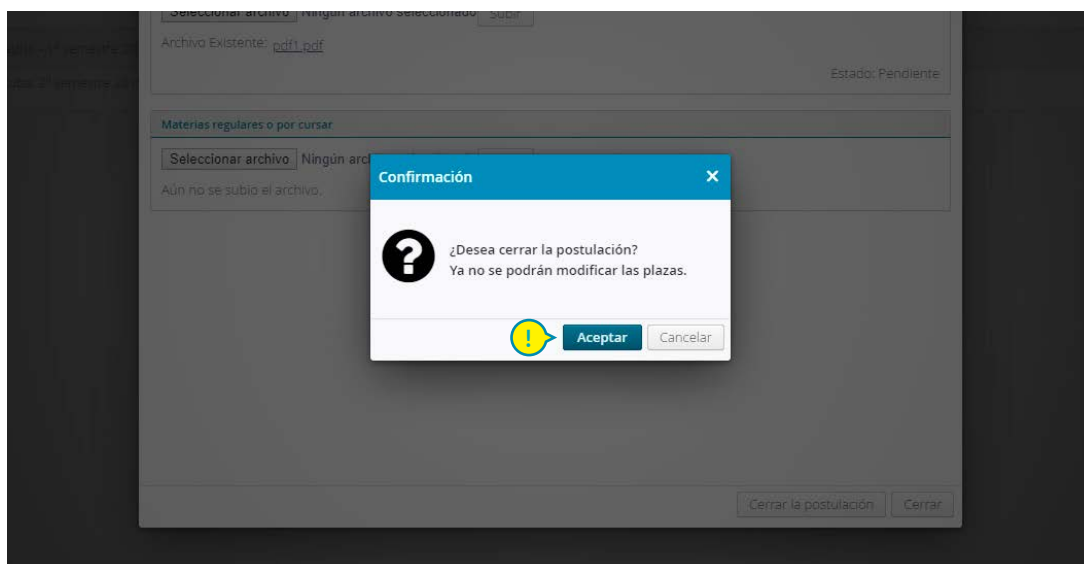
Seleccionar archivo Ningún archivo seleccionado Subir

Archivo Existente: pdf1.pdf

Estado: Pendiente

Materias regulares o por cursar

Seleccionar archivo Ningún arch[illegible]

Aún no se subio el archivo.

Confirmación ×

¿Desea cerrar la postulación?
Ya no se podrán modificar las plazas.

!

Aceptar Cancelar

Cerrar la postulación Cerrar